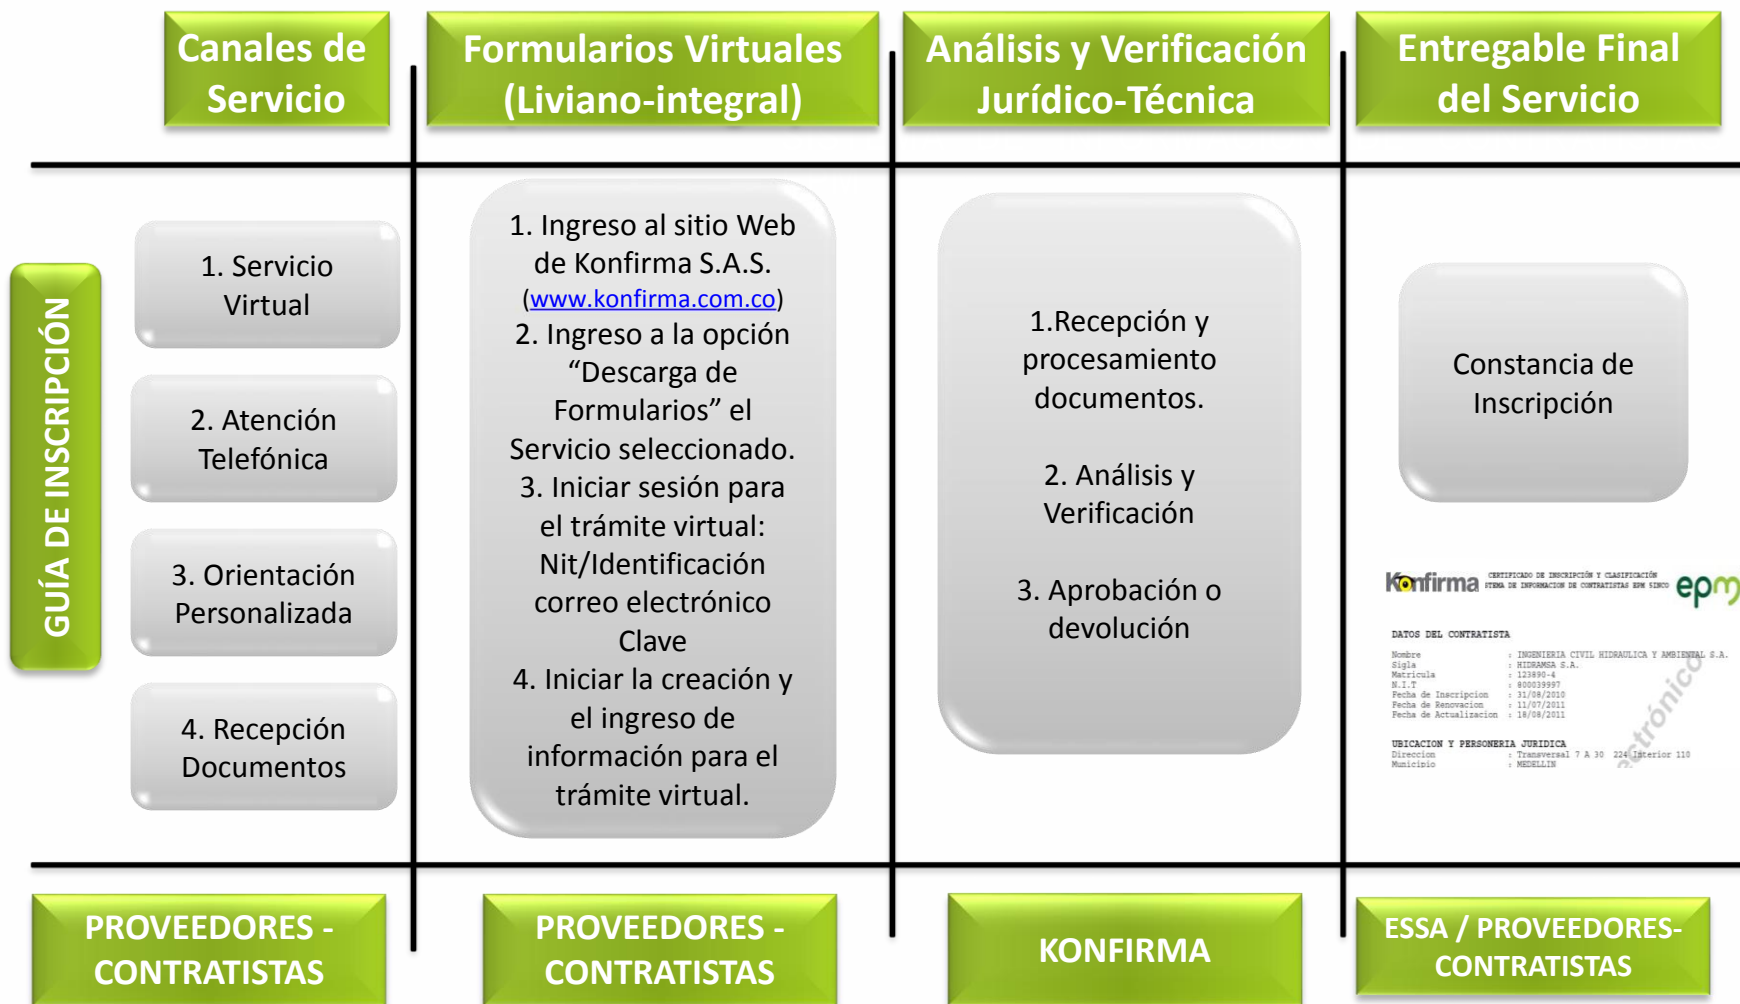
Canales de Servicio

Formularios Virtuales (Liviano-integral)

Análisis y Verificación Jurídico-Técnica

Entregable Final del Servicio

GUÍA DE INSCRIPCIÓN

1. Servicio Virtual

2. Atención Telefónica

3. Orientación Personalizada

4. Recepción Documentos

1. Ingreso al sitio Web de Konfirma S.A.S. (www.konfirma.com.co)
2. Ingreso a la opción "Descarga de Formularios" el Servicio seleccionado.
3. Iniciar sesión para el trámite virtual: Nit/Identificación correo electrónico Clave
4. Iniciar la creación y el ingreso de información para el trámite virtual.

1.Recepción y procesamiento documentos.

2. Análisis y Verificación

3. Aprobación o devolución

Constancia de Inscripción

Konfirma CERTIFICADO DE INSCRIPCIÓN Y CLASIFICACIÓN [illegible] epm

DATOS DEL CONTRATISTA
Nombre : INGENIERIA CIVIL HIDRAULICA Y AMBIENTAL S.A.
Sigla : HIDRAMSA S.A.
Matricula : 123890-4
N.I.T : 800039997
Fecha de Inscripcion : 31/08/2010
Fecha de Renovacion : 11/07/2011
Fecha de Actualizacion : 18/08/2011

UBICACION Y PERSONERIA JURIDICA
Direccion : Transversal 7 A 30 224 Interior 110
Municipio : MEDELLIN

etrónico

PROVEEDORES - CONTRATISTAS

PROVEEDORES - CONTRATISTAS

KONFIRMA

ESSA / PROVEEDORES-CONTRATISTAS